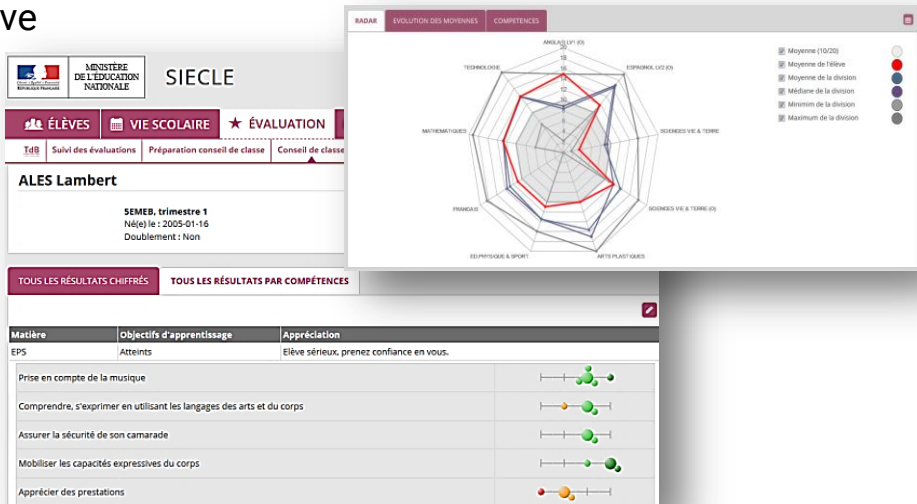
ve

RADAR
EVOLUTION DES MOYENNES
COMPETENCES

ANGLAIS LV1 (O)
ESPAGNOL LV2 (O)
TECHNOLOGIE
SCIENCES VIE & TERRE
MATHEMATIQUES
FRANCAIS
SCIENCES VIE & TERRE (O)
ED.PHYSIQUE & SPORT
ARTS PLASTIQUES

20
18
16
14
12
10
8
6

Moyenne (10/20)
Moyenne de l'élève
Moyenne de la division
Médiane de la division
Minimim de la division
Maximum de la division

MINISTÈRE DE L'ÉDUCATION NATIONALE
SIECLE

ÉLÈVES
VIE SCOLAIRE
ÉVALUATION

TdB
Suivi des évaluations
Préparation conseil de classe
Conseil de classe

ALES Lambert

5EMEB, trimestre 1
Né(e) le : 2005-01-16
Doublement : Non

TOUS LES RÉSULTATS CHIFFRÉS
TOUS LES RÉSULTATS PAR COMPÉTENCES

| Matière | Objectifs d'apprentissage | Appréciation |
|---|---|---|
| EPS | Atteints | Elève sérieux, prenez confiance en vous. |

Prise en compte de la musique
Comprendre, s'exprimer en utilisant les langages des arts et du corps
Assurer la sécurité de son camarade
Mobiliser les capacités expressives du corps
Apprécier des prestations